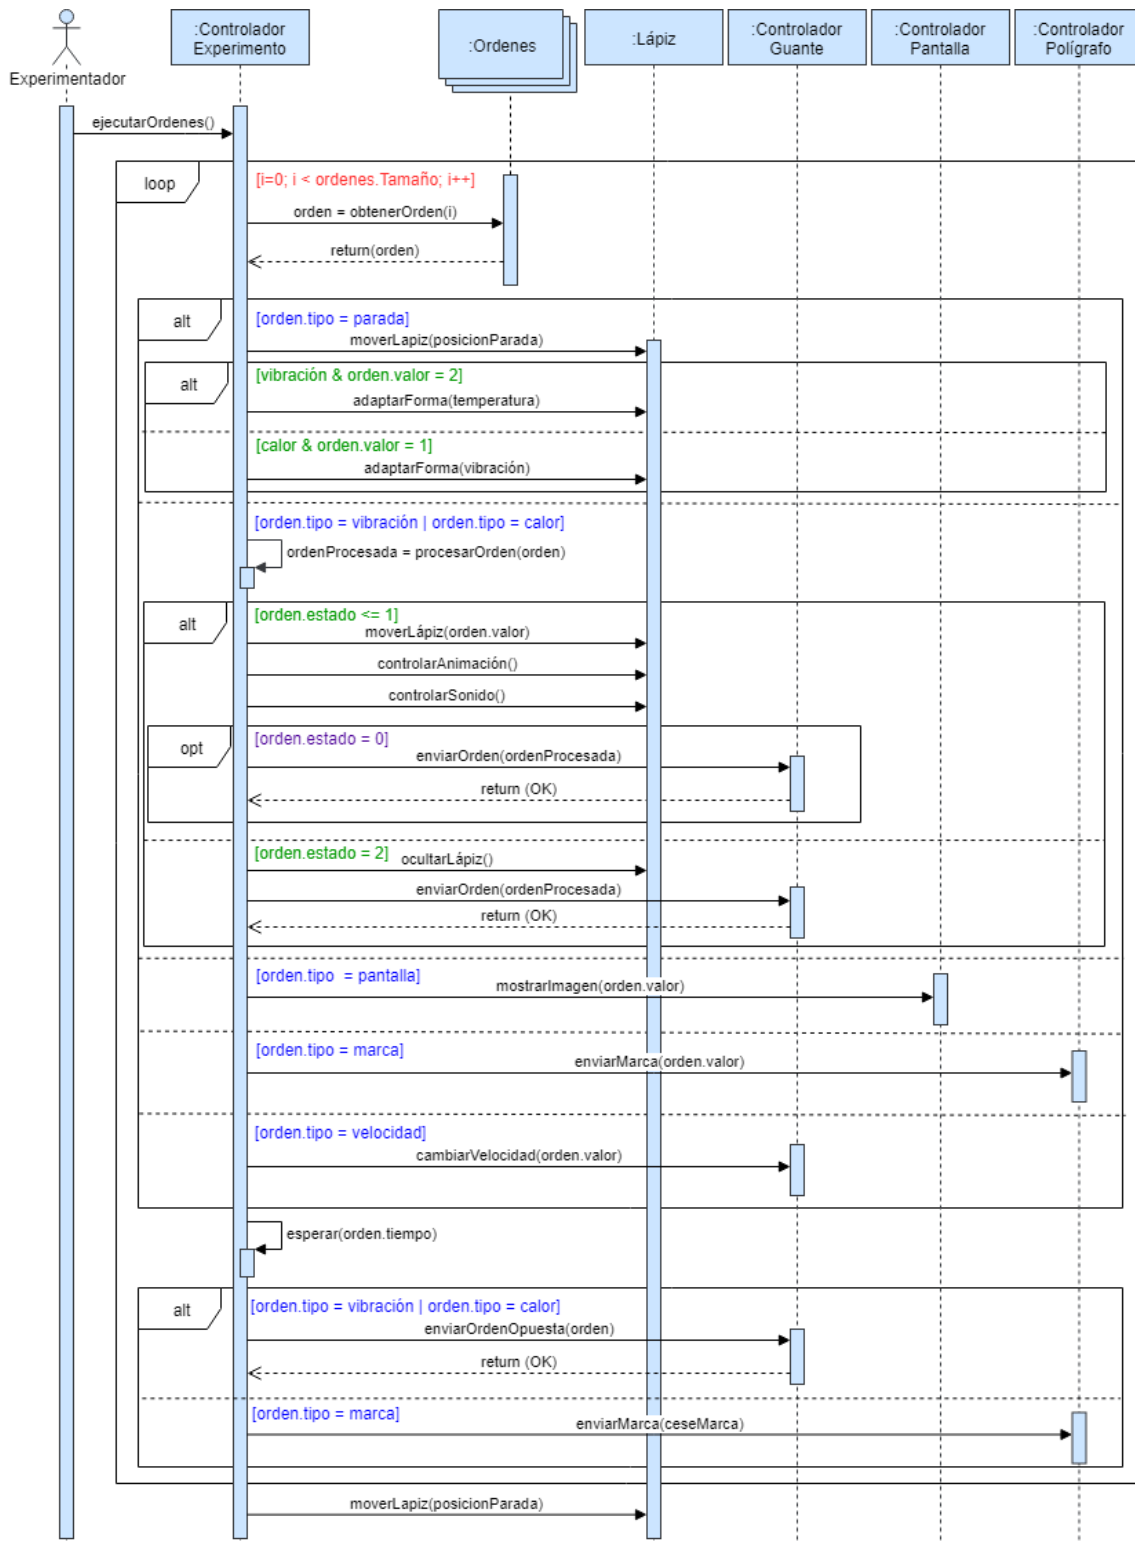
Experimentador

:Controlador Experimento

:Ordenes

:Lápiz

:Controlador Guante

:Controlador Pantalla

:Controlador Polígrafo

ejecutarOrdenes()

loop

[i=0; i < ordenes.Tamaño; i++]

orden = obtenerOrden(i)

return(orden)

alt

[orden.tipo = parada]

moverLapiz(posicionParada)

alt

[vibración & orden.valor = 2]

adaptarForma(temperatura)

[calor & orden.valor = 1]

adaptarForma(vibración)

[orden.tipo = vibración | orden.tipo = calor]

ordenProcesada = procesarOrden(orden)

alt

[orden.estado <= 1]

moverLápiz(orden.valor)

controlarAnimación()

controlarSonido()

opt

[orden.estado = 0]

enviarOrden(ordenProcesada)

return (OK)

[orden.estado = 2]

ocultarLápiz()

enviarOrden(ordenProcesada)

return (OK)

[orden.tipo = pantalla]

mostrarImagen(orden.valor)

[orden.tipo = marca]

enviarMarca(orden.valor)

[orden.tipo = velocidad]

cambiarVelocidad(orden.valor)

esperar(orden.tiempo)

alt

[orden.tipo = vibración | orden.tipo = calor]

enviarOrdenOpuesta(orden)

return (OK)

[orden.tipo = marca]

enviarMarca(ceseMarca)

moverLapiz(posicionParada)